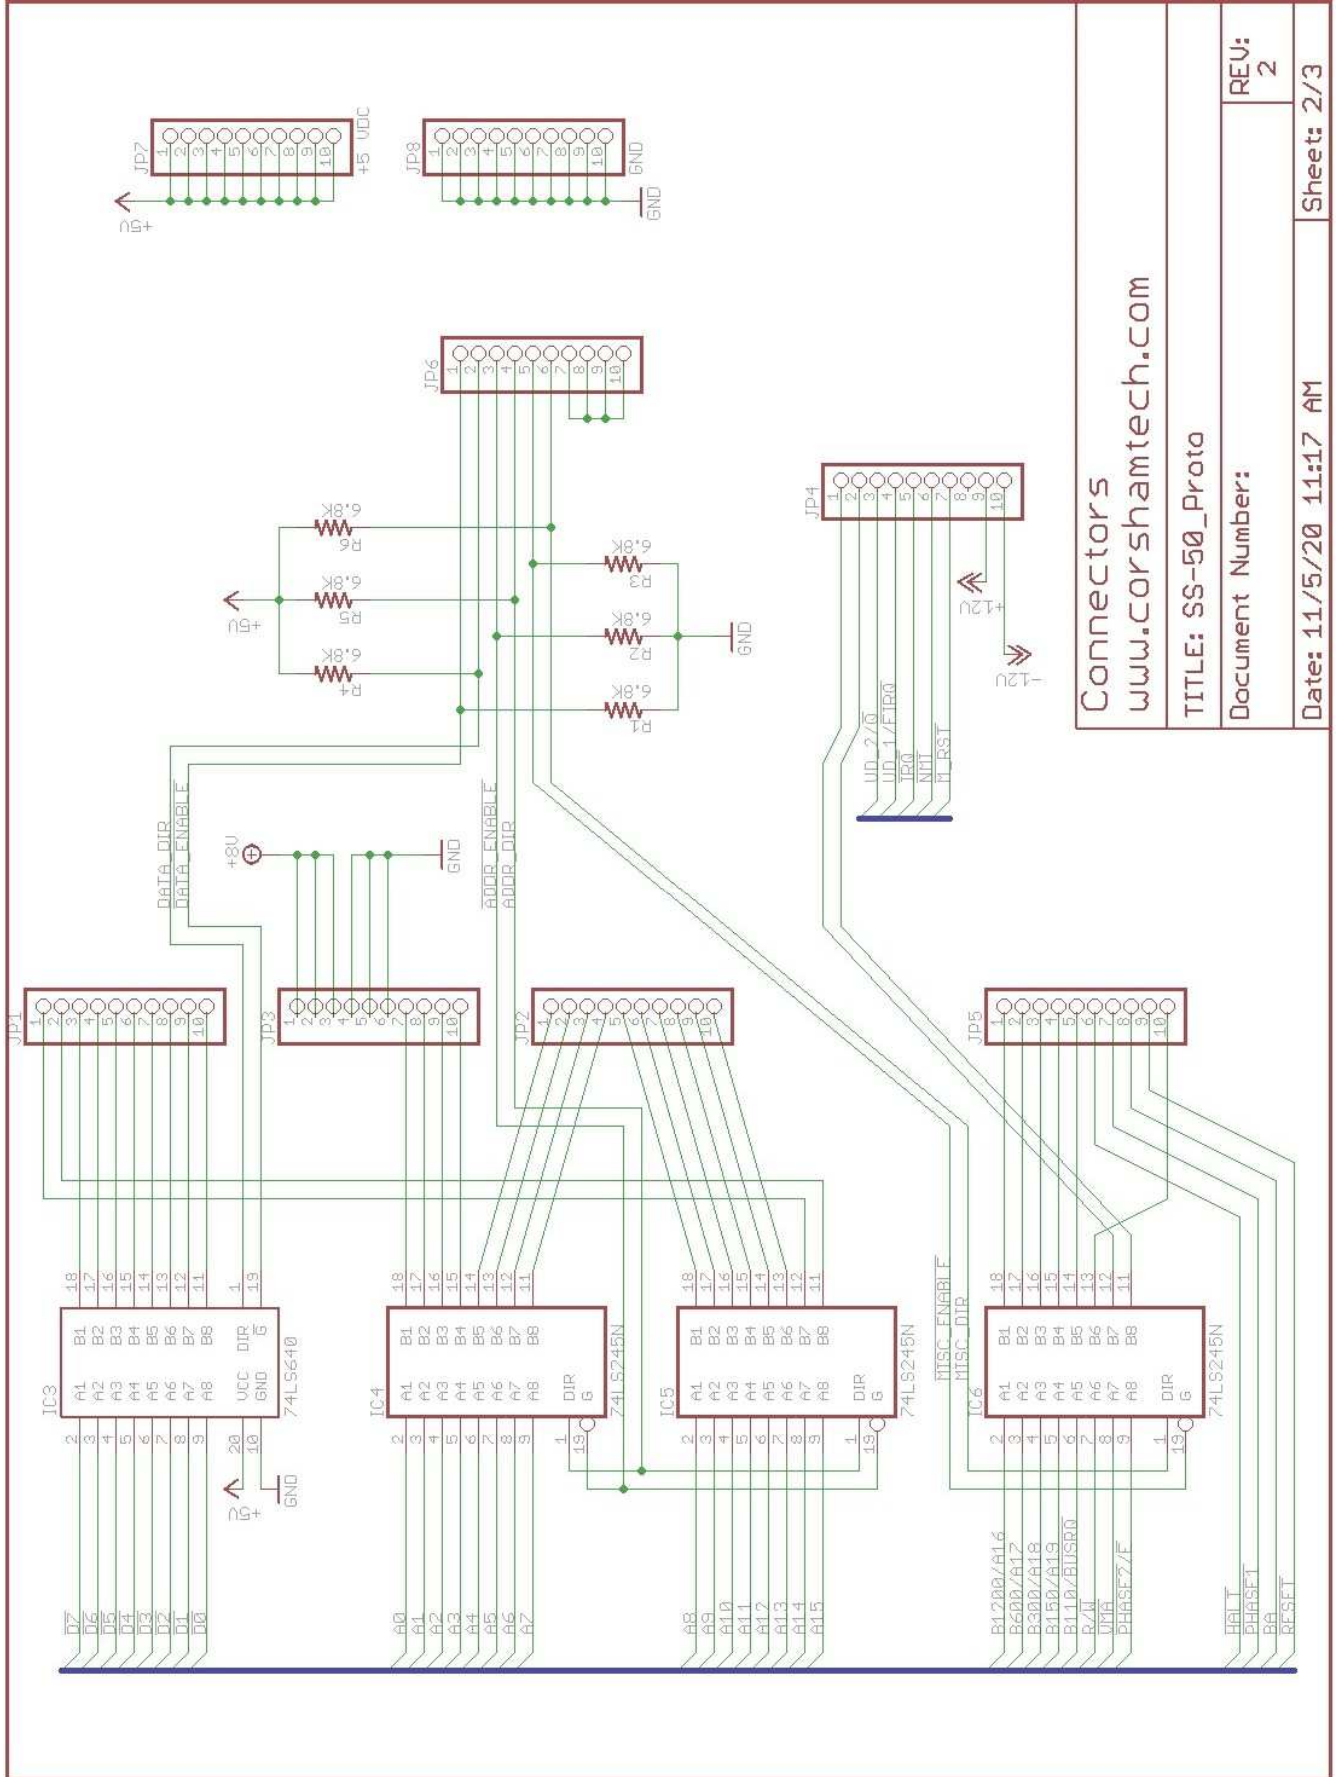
Connectors
www.corshamtech.com

TITLE: SS-50_Proto

Document Number:

REV: 2

Date: 11/5/20 11:17 AM

Sheet: 2/3

JP7
1 2 3 4 5 6 7 8 9 10
+5 VDC
+5V

JP8
1 2 3 4 5 6 7 8 9 10
GND
GND

JP6
1 2 3 4 5 6 7 8 9 10

R6 6.8K
R5 6.8K
R4 6.8K
R3 6.8K
R2 6.8K
R1 6.8K
+5V
GND

JP4
1 2 3 4 5 6 7 8 9 10
+12V
-12V
UD_2/Q
UD_1/FIRQ
IRQ
NMI
M_RST

DATA_DIR
DATA_ENABLE
+8V
GND
ADDR_ENABLE
ADDR_DIR

JP1
1 2 3 4 5 6 7 8 9 10

JP3
1 2 3 4 5 6 7 8 9 10

JP2
1 2 3 4 5 6 7 8 9 10

JP5
1 2 3 4 5 6 7 8 9 10

MISC_ENABLE
MISC_DIR

IC3
74LS640
A1 A2 A3 A4 A5 A6 A7 A8 VCC GND
B1 B2 B3 B4 B5 B6 B7 B8 DIR G
2 3 4 5 6 7 8 9 20 10
18 17 16 15 14 13 12 11 1 19
+5V
GND

IC4
74LS245N
A1 A2 A3 A4 A5 A6 A7 A8 DIR G
B1 B2 B3 B4 B5 B6 B7 B8
2 3 4 5 6 7 8 9 1 19
18 17 16 15 14 13 12 11

IC5
74LS245N
A1 A2 A3 A4 A5 A6 A7 A8 DIR G
B1 B2 B3 B4 B5 B6 B7 B8
2 3 4 5 6 7 8 9 1 19
18 17 16 15 14 13 12 11

IC6
74LS245N
A1 A2 A3 A4 A5 A6 A7 A8 DIR G
B1 B2 B3 B4 B5 B6 B7 B8
2 3 4 5 6 7 8 9 1 19
18 17 16 15 14 13 12 11

D7 D6 D5 D4 D3 D2 D1 D0
A0 A1 A2 A3 A4 A5 A6 A7
A8 A9 A10 A11 A12 A13 A14 A15
B1200/A16 B600/A17 B300/A18 B150/A19 B110/BUSRQ R/W DMA PHASE2/E
HALT PHASE1 BA RESET